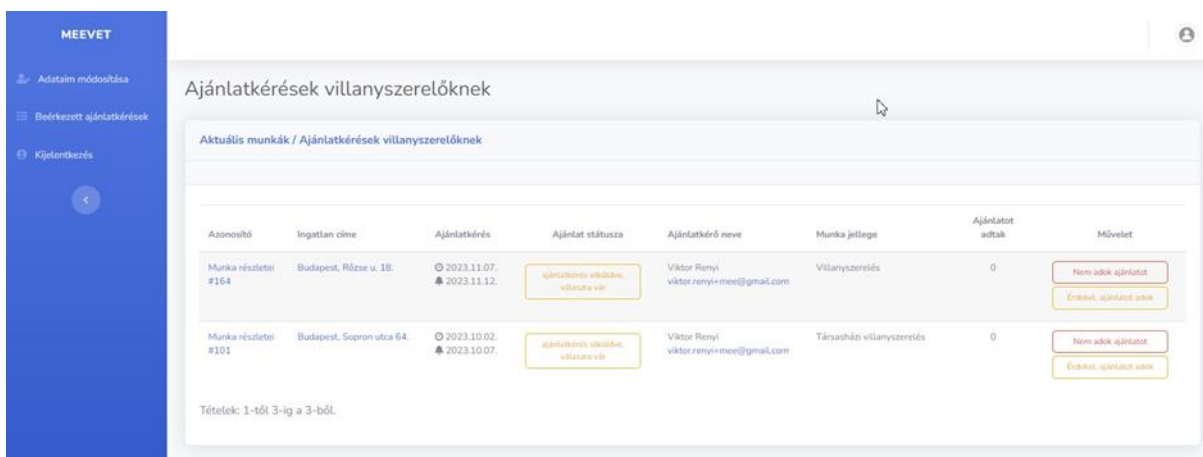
MEEVET

Adataim módosítása

Beérkezett ajánlatkérések

Kijelentkezés

Ajánlatkérések villanyszerelőknek

Aktuális munkák / Ajánlatkérések villanyszerelőknek

| Azonosító | Ingatlan címe | Ajánlatkérés | Ajánlat státusza | Ajánlatkérő neve | Munka jellege | Ajánlatot adtak | Művelet |
|---|---|---|---|---|---|---|---|
| Munka részletei #164 | Budapest, Rőzse u. 18. | 2023.11.07. 2023.11.12. | ajánlatkérés elküldve, válaszra vár | Viktor Renyi viktor.renyi+mee@gmail.com | Villanyszerelés | 0 | Nem adok ajánlatot Érdekel, ajánlatot adok |
| Munka részletei #101 | Budapest, Sopron utca 64. | 2023.10.02. 2023.10.07. | ajánlatkérés elküldve, válaszra vár | Viktor Renyi viktor.renyi+mee@gmail.com | Társasházi villanyszerelés | 0 | Nem adok ajánlatot Érdekel, ajánlatot adok |

Tételek: 1-től 3-ig a 3-ből.